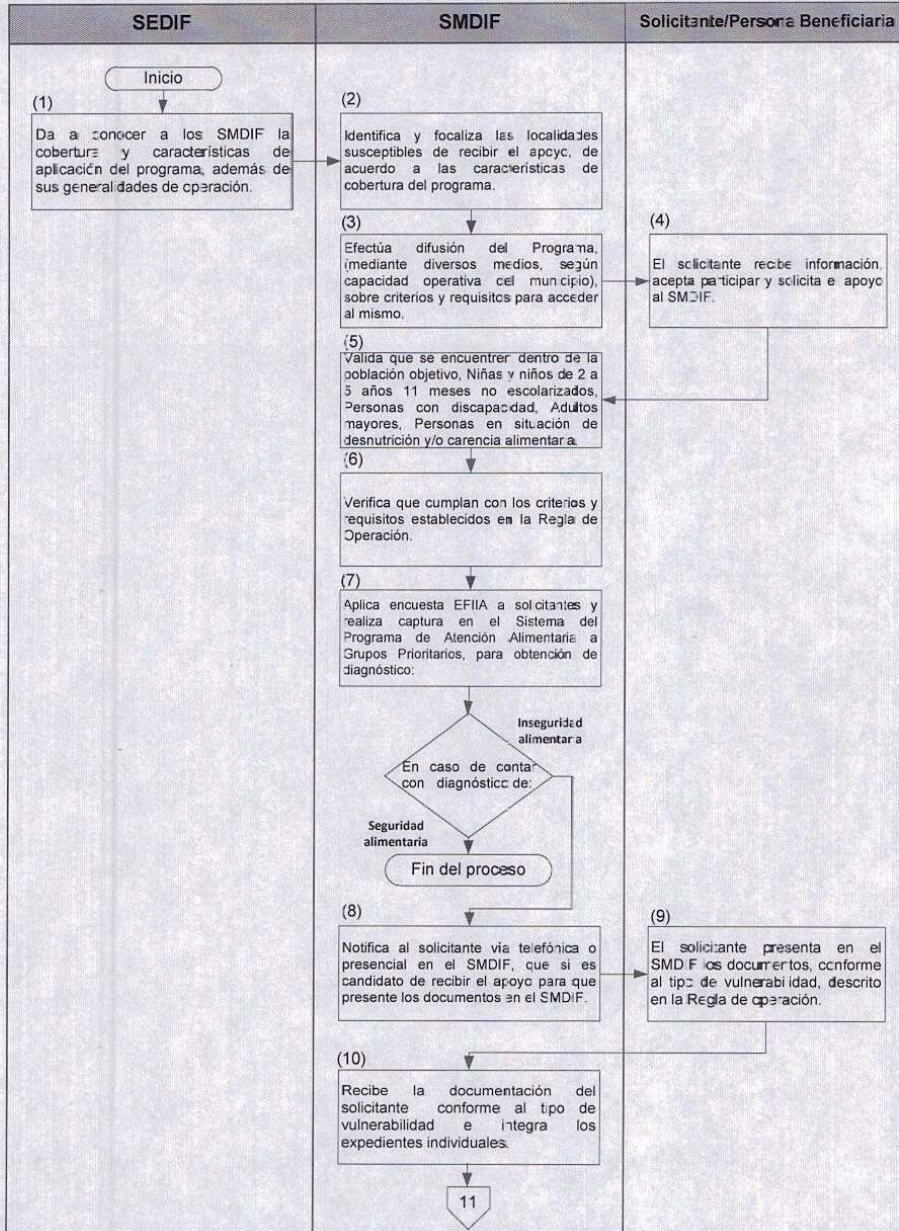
| SEDIF | SMDIF | Solicitante/Persona Beneficiaria |
|---|---|---|

Inicio

(1)
Da a conocer a los SMDIF la cobertura y características de aplicación del programa, además de sus generalidades de operación.

(2)
Identifica y focaliza las localidades susceptibles de recibir el apoyo, de acuerdo a las características de cobertura del programa.

(3)
Efectúa difusión del Programa, (mediante diversos medios, según capacidad operativa del municipio), sobre criterios y requisitos para acceder al mismo.

(4)
El solicitante recibe información, acepta participar y solicita el apoyo al SMDIF.

(5)
Valida que se encuentren dentro de la población objetivo, Niñas y niños de 2 a 5 años 11 meses no escolarizados, Personas con discapacidad, Adultos mayores, Personas en situación de desnutrición y/o carencia alimentaria.

(6)
Verifica que cumplan con los criterios y requisitos establecidos en la Regla de Operación.

(7)
Aplica encuesta EFIIA a solicitantes y realiza captura en el Sistema del Programa de Atención Alimentaria a Grupos Prioritarios, para obtención de diagnóstico:

Inseguridad alimentaria

En caso de contar con diagnóstico de:

Seguridad alimentaria

Fin del proceso

(8)
Notifica al solicitante vía telefónica o presencial en el SMDIF, que si es candidato de recibir el apoyo para que presente los documentos en el SMDIF.

(9)
El solicitante presenta en el SMDIF los documentos, conforme al tipo de vulnerabilidad, descrito en la Regla de operación.

(10)
Recibe la documentación del solicitante conforme al tipo de vulnerabilidad e integra los expedientes individuales.

11